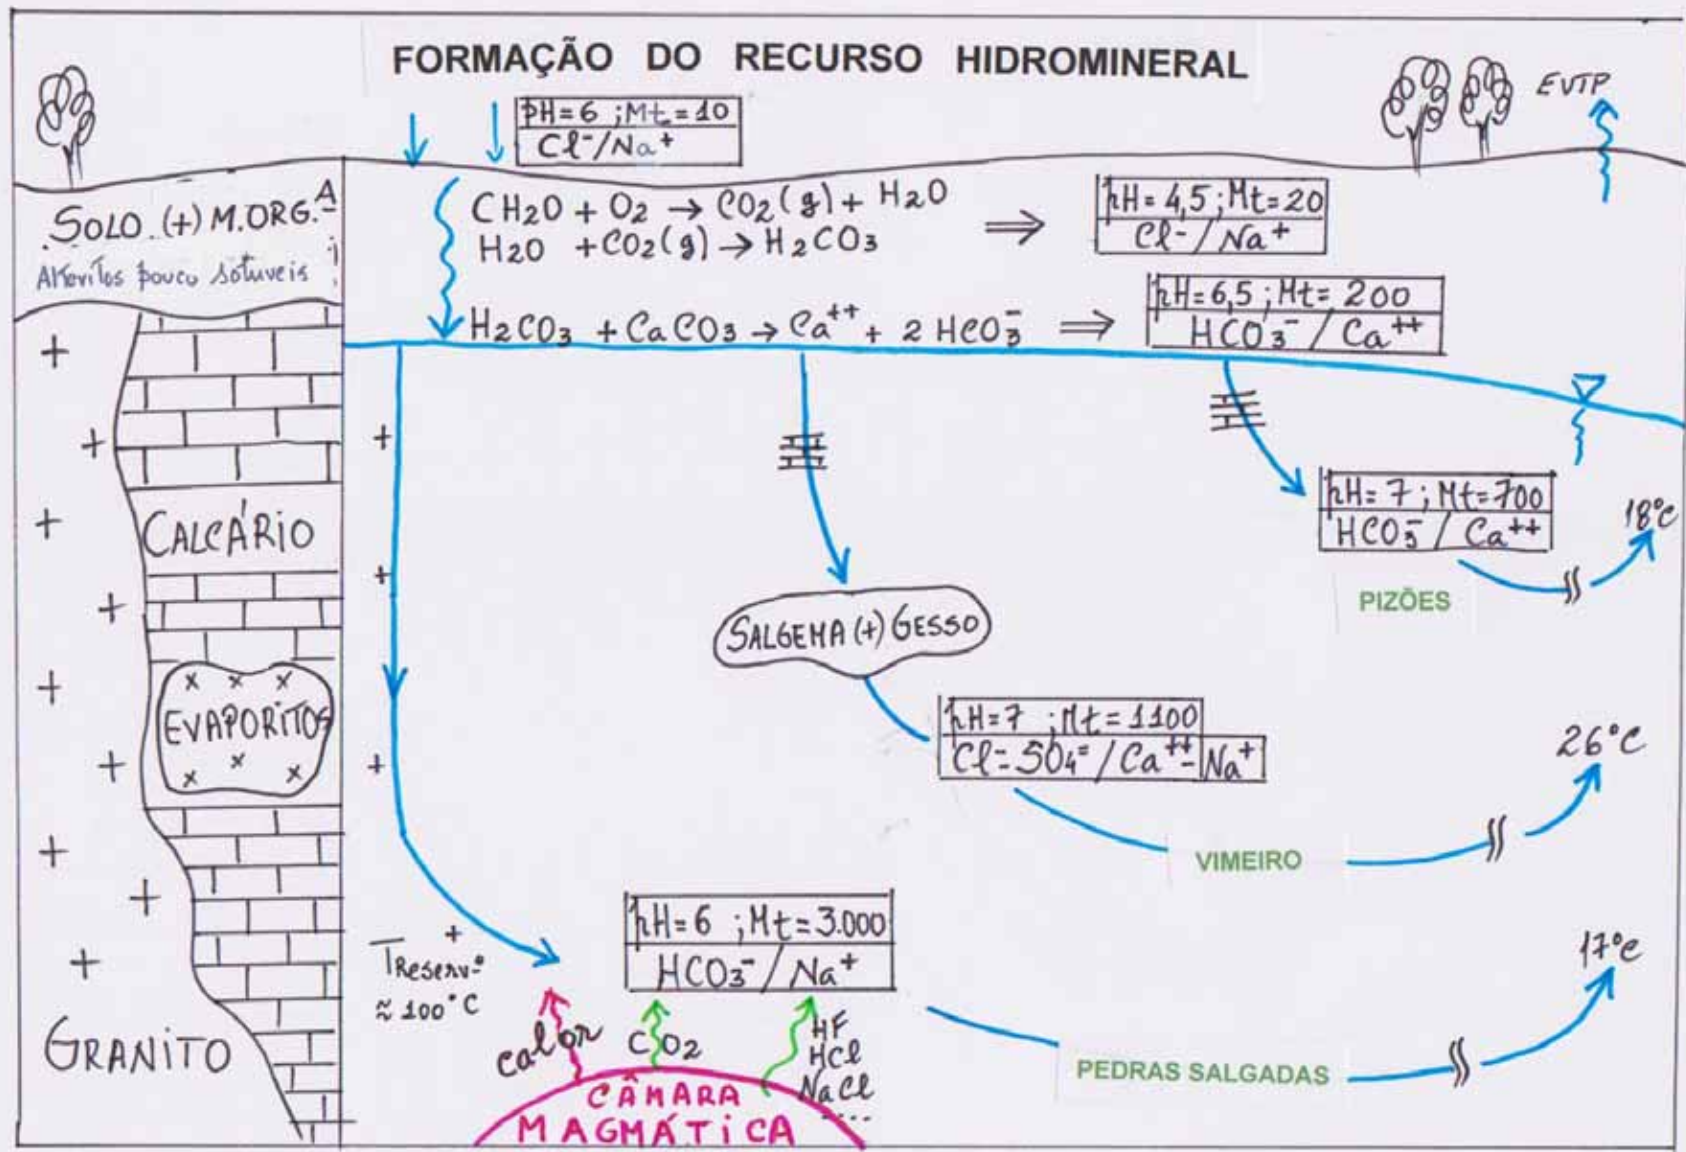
FORMAÇÃO DO RECURSO HIDROMINERAL

EVTP

pH=6 ; Mt=10
$Cl^-/Na^+$

SOLO (+) M.ORG. A
Alteritos pouco solúveis

$CH_2O + O_2 \rightarrow CO_2(g) + H_2O$
$H_2O + CO_2(g) \rightarrow H_2CO_3$

pH=4,5 ; Mt=20
$Cl^-/Na^+$

$H_2CO_3 + CaCO_3 \rightarrow Ca^{++} + 2HCO_3^-$

pH=6,5 ; Mt=200
$HCO_3^-/Ca^{++}$

CALCÁRIO

EVAPORITOS

SALGEMA (+) GESSO

pH=7 ; Mt=700
$HCO_3^-/Ca^{++}$

18°C

PIZÕES

pH=7 ; Mt=1100
$Cl^- SO_4^= / Ca^{++} Na^+$

26°C

VIMEIRO

pH=6 ; Mt=3.000
$HCO_3^-/Na^+$

17°C

Treserv.
≈ 100°C

GRANITO

calor
$CO_2$
HF
HCl
NaCl
...

CÂMARA MAGMÁTICA

PEDRAS SALGADAS